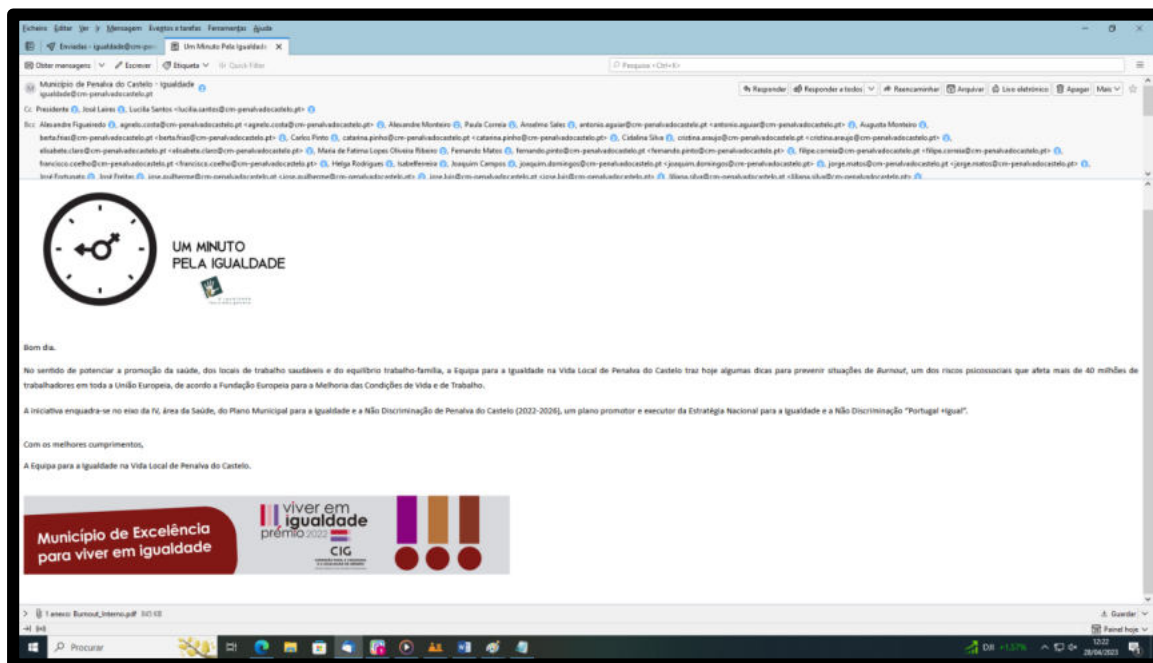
Ficheiro Editar Ver Ir Mensagem Eventos e tarefas Ferramentas Ajuda

Enviadas - igualdade@cm-pen... Um Minuto Pela Igualdade

Obter mensagens Escrever Etiqueta Quick Filter

Pesquisa <Ctrl+K>

Município de Penalva do Castelo - Igualdade igualdade@cm-penalvadocastelo.pt

Responder Responder a todos Reencaminhar Arquivar Lixo eletrónico Apagar Mais

Cc Presidente José Laires Lucília Santos <lucilia.santos@cm-penalvadocastelo.pt>

Bcc Alexandre Figueiredo agnelo.costa@cm-penalvadocastelo.pt <agnelo.costa@cm-penalvadocastelo.pt> Alexandre Monteiro Paula Correia Anselmo Sales antonio.aguiar@cm-penalvadocastelo.pt <antonio.aguiar@cm-penalvadocastelo.pt> Augusto Monteiro berta.frias@cm-penalvadocastelo.pt <berta.frias@cm-penalvadocastelo.pt> Carlos Pinto catarina.pinho@cm-penalvadocastelo.pt <catarina.pinho@cm-penalvadocastelo.pt> Cidalina Silva cristina.araujo@cm-penalvadocastelo.pt <cristina.araujo@cm-penalvadocastelo.pt> elisabete.claro@cm-penalvadocastelo.pt <elisabete.claro@cm-penalvadocastelo.pt> Maria de Fatima Lopes Oliveira Ribeiro Fernando Matos fernando.pinto@cm-penalvadocastelo.pt <fernando.pinto@cm-penalvadocastelo.pt> filipe.correia@cm-penalvadocastelo.pt <filipe.correia@cm-penalvadocastelo.pt> francisco.coelho@cm-penalvadocastelo.pt <francisco.coelho@cm-penalvadocastelo.pt> Helga Rodrigues Isabelferreira Joaquim Campos joaquim.domingos@cm-penalvadocastelo.pt <joaquim.domingos@cm-penalvadocastelo.pt> jorge.matos@cm-penalvadocastelo.pt <jorge.matos@cm-penalvadocastelo.pt> José Fortunato José Freitas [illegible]

UM MINUTO PELA IGUALDADE

Bom dia.

No sentido de potenciar a promoção da saúde, dos locais de trabalho saudáveis e do equilíbrio trabalho-família, a Equipa para a Igualdade na Vida Local de Penalva do Castelo traz hoje algumas dicas para prevenir situações de Burnout, um dos riscos psicossociais que afeta mais de 40 milhões de trabalhadores em toda a União Europeia, de acordo a Fundação Europeia para a Melhoria das Condições de Vida e de Trabalho.

A iniciativa enquadra-se no eixo da IV, área da Saúde, do Plano Municipal para a Igualdade e a Não Discriminação de Penalva do Castelo (2022-2026), um plano promotor e executor da Estratégia Nacional para a Igualdade e a Não Discriminação "Portugal +Igual".

Com os melhores cumprimentos,

A Equipa para a Igualdade na Vida Local de Penalva do Castelo.

Município de Excelência para viver em igualdade

viver em igualdade prémio 2022 CIG

1 anexo: Burnout_Interno.pdf 843 KB

Guardar

Painel hoje

Procurar

DIR +1,57%

12:22 28/04/2023